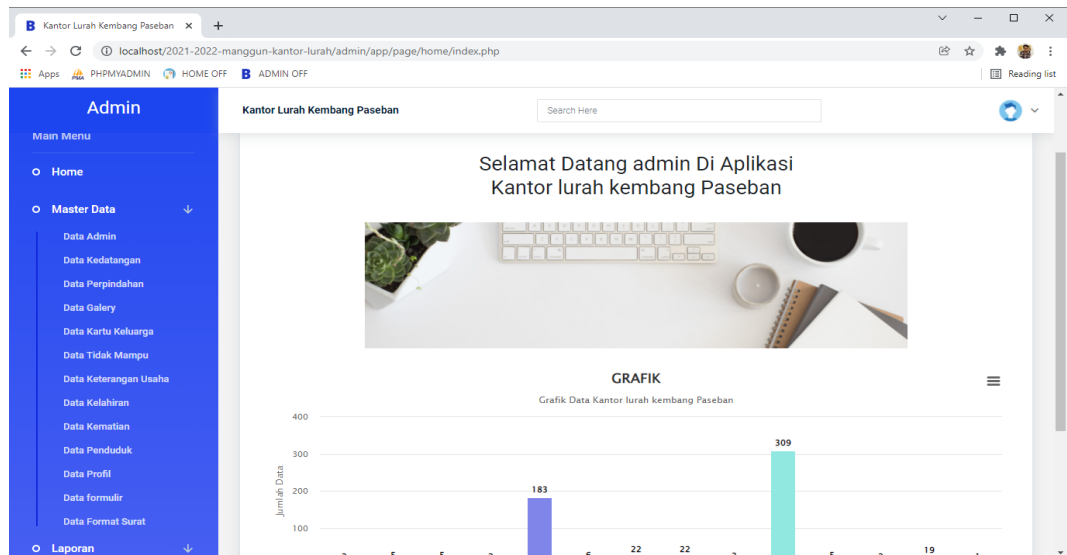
B Kantor Lurah Kembang Paseban ×
localhost/2021-2022-manggun-kantor-lurah/admin/app/page/home/index.php
Apps PHPMYADMIN HOME OFF B ADMIN OFF
Reading list

Admin
Main Menu
Home
Master Data
Data Admin
Data Kedatangan
Data Perpindahan
Data Galery
Data Kartu Keluarga
Data Tidak Mampu
Data Keterangan Usaha
Data Kelahiran
Data Kematian
Data Penduduk
Data Profil
Data formulir
Data Format Surat
Laporan

Kantor Lurah Kembang Paseban
Search Here

Selamat Datang admin Di Aplikasi Kantor lurah kembang Paseban

GRAFIK
Grafik Data Kantor lurah kembang Paseban
400
300
200
100
Jumlah Data
183
309
22
22
19